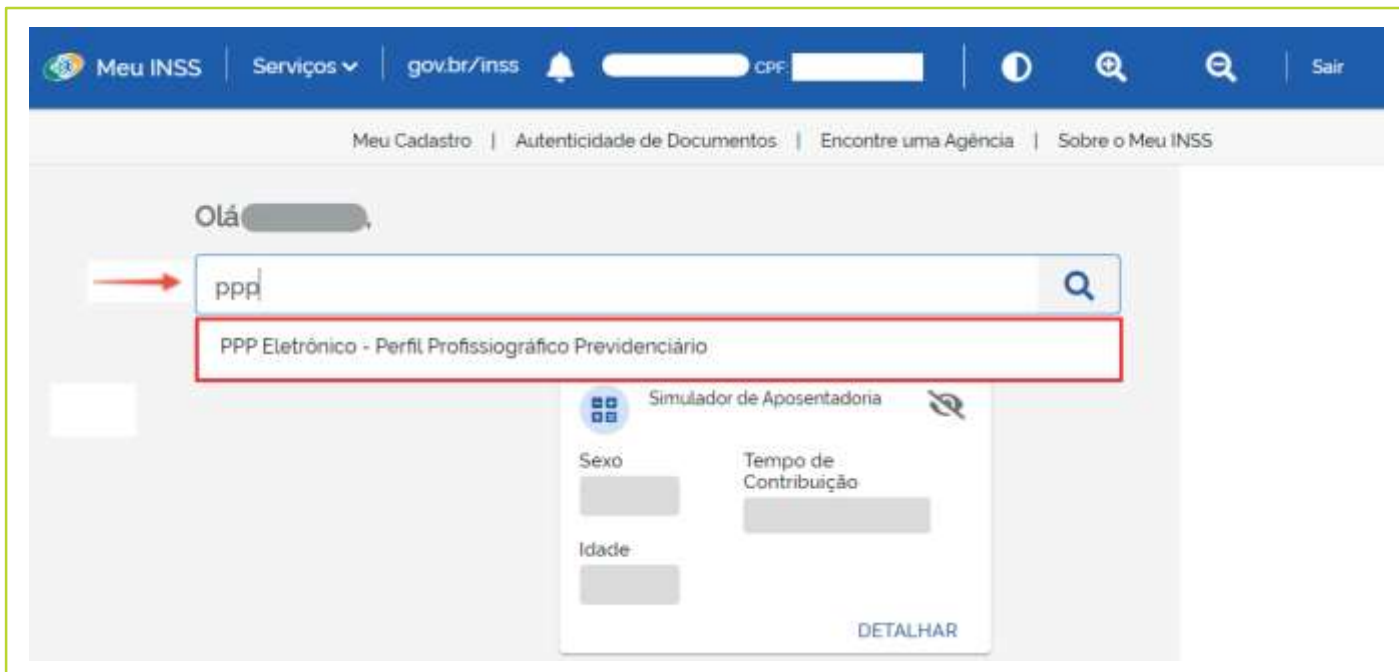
Meu INSS | Serviços | gov.br/inss CPF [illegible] | Sair

Meu Cadastro | Autenticidade de Documentos | Encontre uma Agência | Sobre o Meu INSS

Olá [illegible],

PPP

PPP Eletrônico - Perfil Profissiográfico Previdenciário

Simulador de Aposentadoria

Sexo

Tempo de Contribuição

Idade

DETALHAR